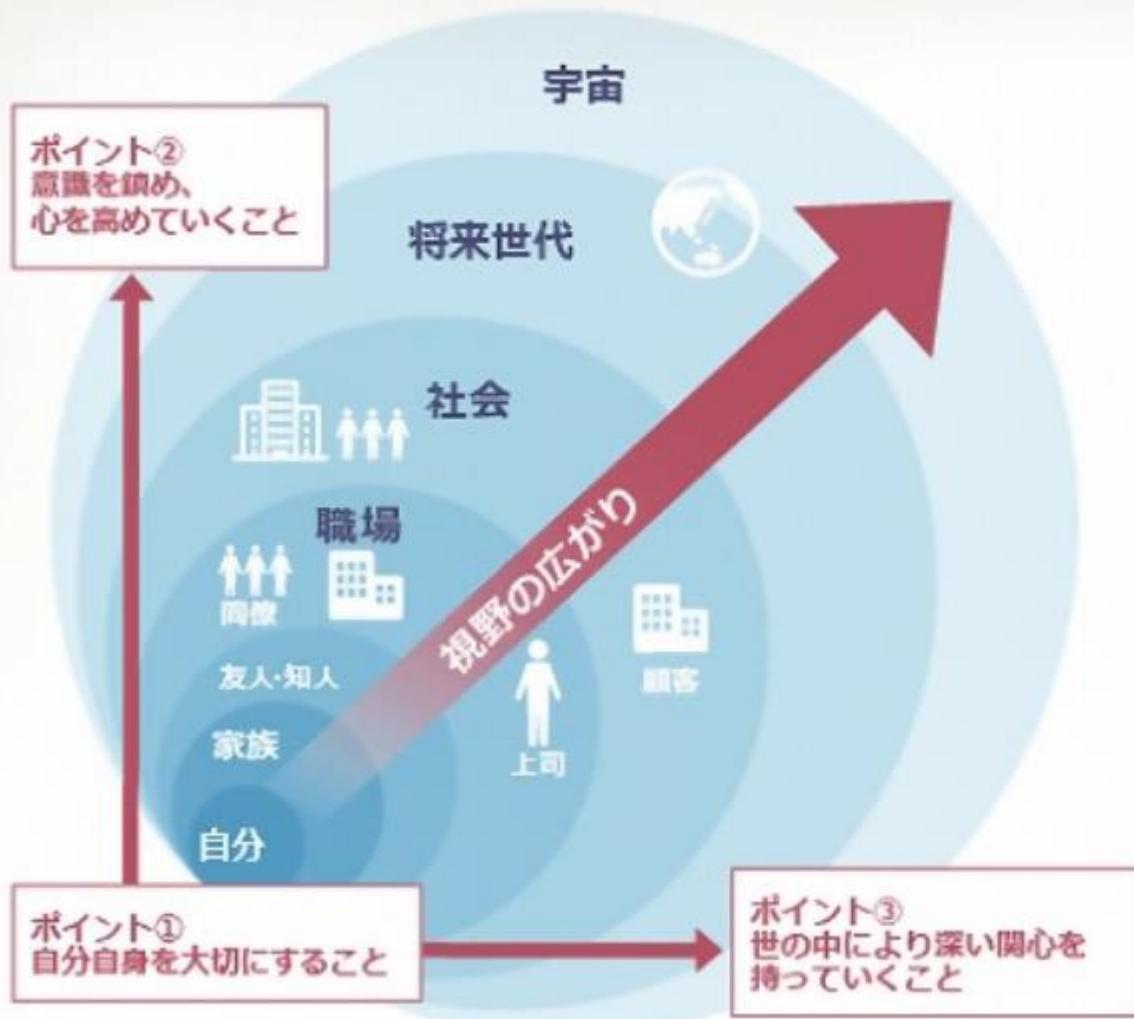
宇宙

ポイント②
意識を鎮め、
心を高めていくこと

将来世代

社会

職場

同僚

友人·知人

家族

自分

視野の広がり

上司

顧客

ポイント①
自分自身を大切にすること

ポイント③
世の中により深い関心を
持っていくこと